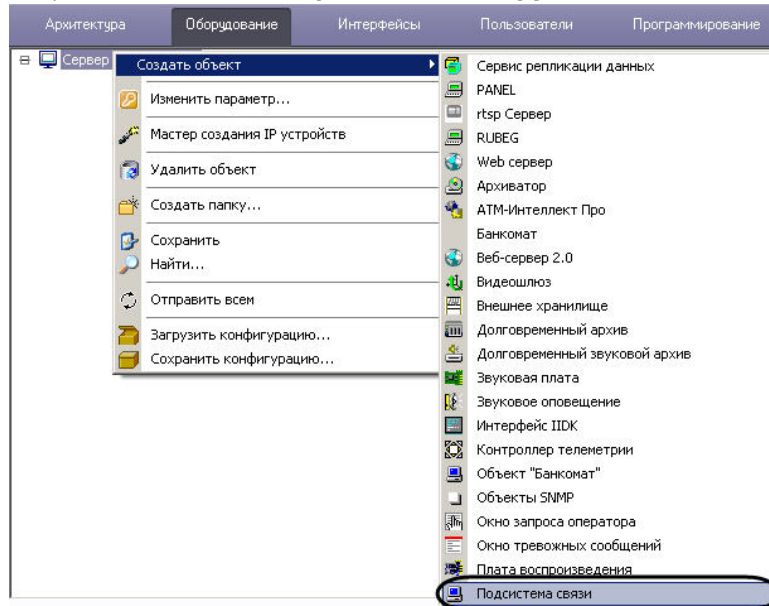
Архитектура Оборудование Интерфейсы Пользователи Программирование

Сервер

Создать объект
Изменить параметр...
Мастер создания IP устройств
Удалить объект
Создать папку...
Сохранить
Найти...
Отправить всем
Загрузить конфигурацию...
Сохранить конфигурацию...

Сервис репликации данных
PANEL
rtsp Сервер
RUBEG
Web сервер
Архиватор
АТМ-Интеллект Про
Банкомат
Веб-сервер 2.0
Видеошлюз
Внешнее хранилище
Долговременный архив
Долговременный звуковой архив
Звуковая плата
Звуковое оповещение
Интерфейс IIDK
Контроллер телеметрии
Объект "Банкомат"
Объекты SNMP
Окно запроса оператора
Окно тревожных сообщений
Плата воспроизведения
Подсистема связи